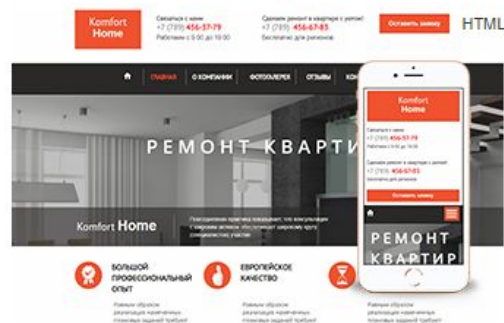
Komfort Home

Связаться с нами
+7 (789) 456-57-79
Работаем с 9:00 до 18:00

Сделаем ремонт в квартире с нуля!
+7 (789) 456-67-83
Бесплатно для регионов

Оставить заявку

HTML

ГЛАВНАЯ
О КОМПАНИИ
ФОТОГАЛЕРЕЯ
ОТЗЫВЫ
КОН

РЕМОНТ КВАРТИ

Komfort Home

Повседневная практика показывает, что консультация с широким активом обеспечивает широкому кругу специалистов участие

БОЛЬШОЙ ПРОФЕССИОНАЛЬНЫЙ ОПЫТ
Равным образом реализация намеченных плановых заданий требует

ЕВРОПЕЙСКОЕ КАЧЕСТВО
Равным образом реализация намеченных плановых заданий требует

Равным образом реализация намеченных плановых заданий требует

Komfort Home

Связаться с нами
+7 (789) 456-57-79

Сделаем ремонт в квартире с нуля!
+7 (789) 456-67-83

Оставить заявку

РЕМОНТ КВАРТИР